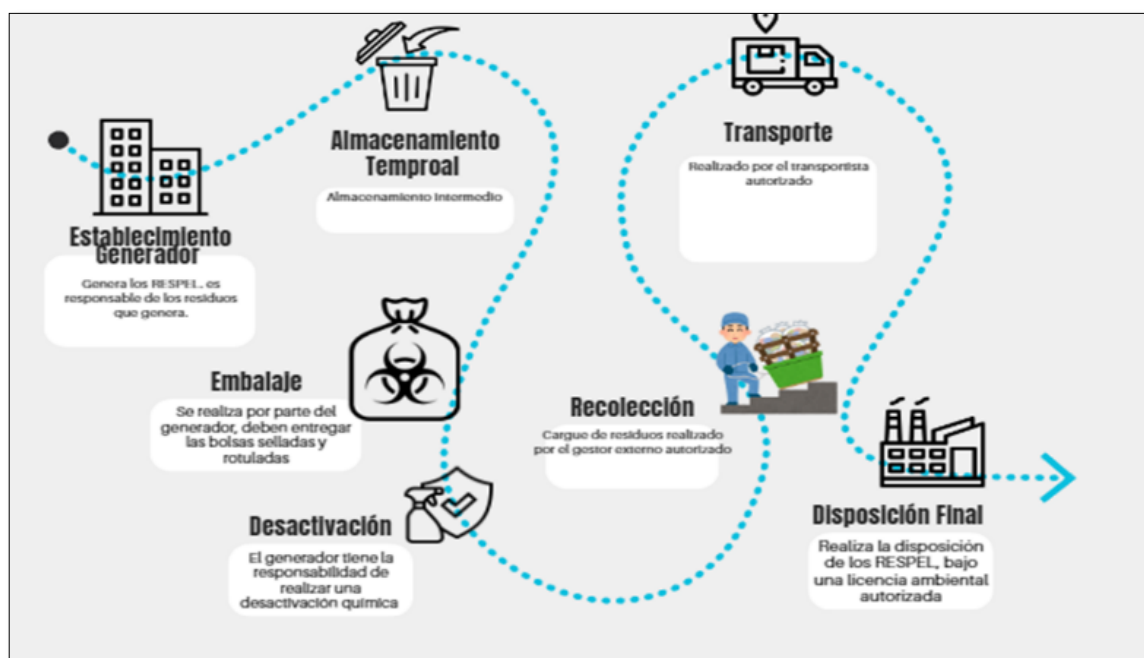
Establecimiento Generador

Genera los RESPEL, es responsable de los residuos que genera.

Almacenamiento Temproal

Almacenamiento intermedio

Embalaje

Se realiza por parte del generador, deben entregar las bolsas selladas y rotuladas

Desactivación

El generador tiene la responsabilidad de realizar una desactivación química

Transporte

Realizado por el transportista autorizado

Recolección

Cargue de residuos realizado por el gestor externo autorizado

Disposición Final

Realiza la disposición de los RESPEL, bajo una licencia ambiental autorizada